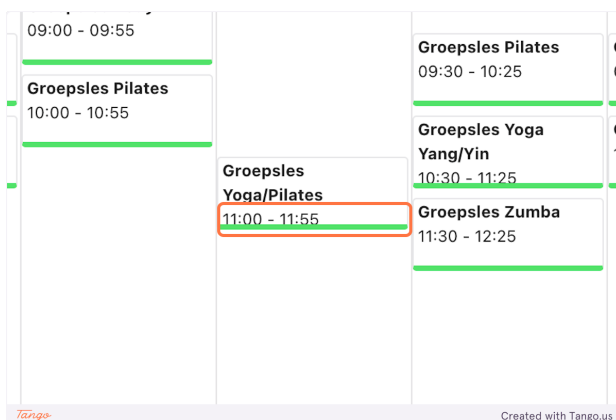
09:00 - 09:55

Groepsles Pilates
10:00 - 10:55

Groepsles Yoga/Pilates
11:00 - 11:55

Groepsles Pilates
09:30 - 10:25

Groepsles Yoga Yang/Yin
10:30 - 11:25

Groepsles Zumba
11:30 - 12:25

Tango

Created with Tango.us